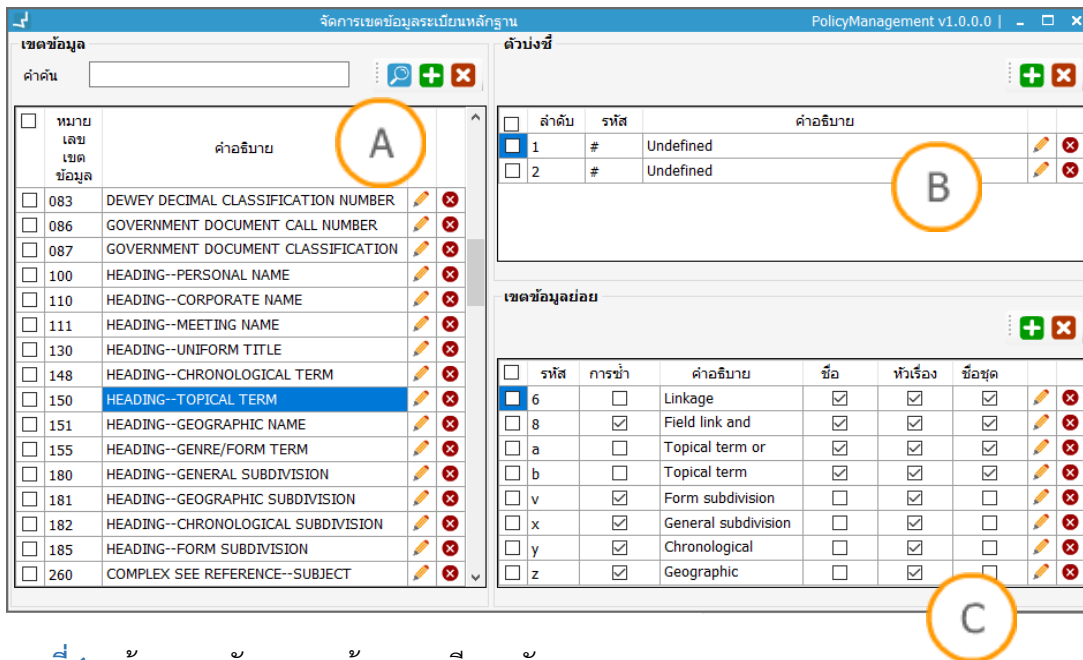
จัดการเขตข้อมูลระเบียนหลักฐาน
PolicyManagement v1.0.0.0

เขตข้อมูล
คำค้น

| | หมายเลขเขตข้อมูล | คำอธิบาย |
|---|---|---|
| ☐ | 083 | DEWEY DECIMAL CLASSIFICATION NUMBER |
| ☐ | 086 | GOVERNMENT DOCUMENT CALL NUMBER |
| ☐ | 087 | GOVERNMENT DOCUMENT CLASSIFICATION |
| ☐ | 100 | HEADING--PERSONAL NAME |
| ☐ | 110 | HEADING--CORPORATE NAME |
| ☐ | 111 | HEADING--MEETING NAME |
| ☐ | 130 | HEADING--UNIFORM TITLE |
| ☐ | 148 | HEADING--CHRONOLOGICAL TERM |
| ☐ | 150 | HEADING--TOPICAL TERM |
| ☐ | 151 | HEADING--GEOGRAPHIC NAME |
| ☐ | 155 | HEADING--GENRE/FORM TERM |
| ☐ | 180 | HEADING--GENERAL SUBDIVISION |
| ☐ | 181 | HEADING--GEOGRAPHIC SUBDIVISION |
| ☐ | 182 | HEADING--CHRONOLOGICAL SUBDIVISION |
| ☐ | 185 | HEADING--FORM SUBDIVISION |
| ☐ | 260 | COMPLEX SEE REFERENCE--SUBJECT |

A

ตัวบ่งชี้

| | ลำดับ | รหัส | คำอธิบาย |
|---|---|---|---|
| ☐ | 1 | # | Undefined |
| ☐ | 2 | # | Undefined |

B

เขตข้อมูลย่อย

| | รหัส | การซ้ำ | คำอธิบาย | ชื่อ | หัวเรื่อง | ชื่อชุด |
|---|---|---|---|---|---|---|
| ☐ | 6 | ☐ | Linkage | ☑ | ☑ | ☑ |
| ☐ | 8 | ☑ | Field link and | ☑ | ☑ | ☑ |
| ☐ | a | ☐ | Topical term or | ☑ | ☑ | ☑ |
| ☐ | b | ☐ | Topical term | ☑ | ☑ | ☑ |
| ☐ | v | ☑ | Form subdivision | ☐ | ☑ | ☐ |
| ☐ | x | ☑ | General subdivision | ☐ | ☑ | ☐ |
| ☐ | y | ☑ | Chronological | ☐ | ☑ | ☐ |
| ☐ | z | ☑ | Geographic | ☐ | ☑ | ☐ |

C

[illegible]